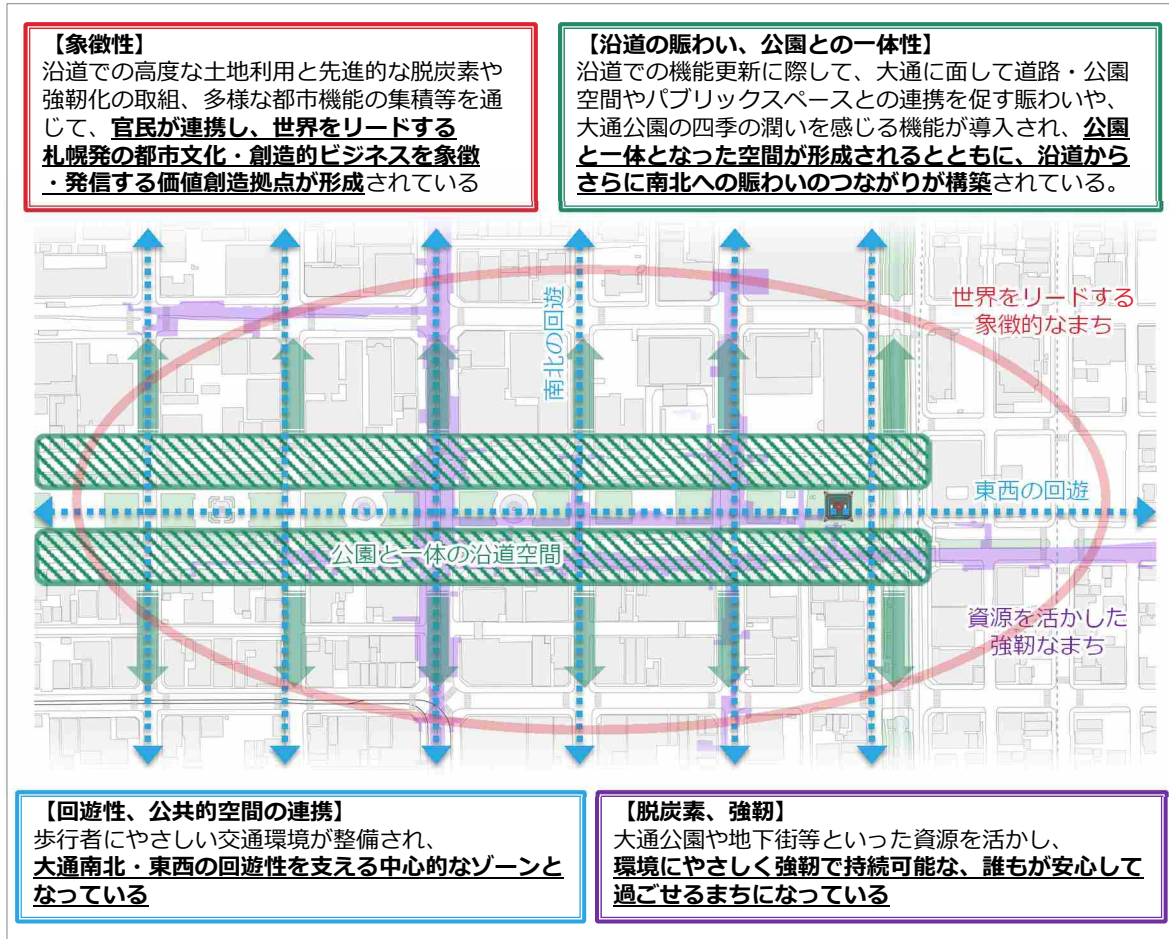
【象徴性】
沿道での高度な土地利用と先進的な脱炭素や強靭化の取組、多様な都市機能の集積等を通じて、官民が連携し、世界をリードする札幌発の都市文化・創造的ビジネスを象徴・発信する価値創造拠点が形成されている

【沿道の賑わい、公園との一体性】
沿道での機能更新に際して、大通に面して道路・公園空間やパブリックスペースとの連携を促す賑わいや、大通公園の四季の潤いを感じる機能が導入され、公園と一体となった空間が形成されるとともに、沿道からさらに南北への賑わいのつながりが構築されている。

南北の回遊

世界をリードする
象徴的なまち

東西の回遊

公園と一体の沿道空間

資源を活かした
強靭なまち

【回遊性、公共的空間の連携】
歩行者にやさしい交通環境が整備され、大通南北・東西の回遊性を支える中心的なゾーンとなっている

【脱炭素、強靭】
大通公園や地下街等といった資源を活かし、環境にやさしく強靭で持続可能な、誰もが安心して過ごせるまちになっている